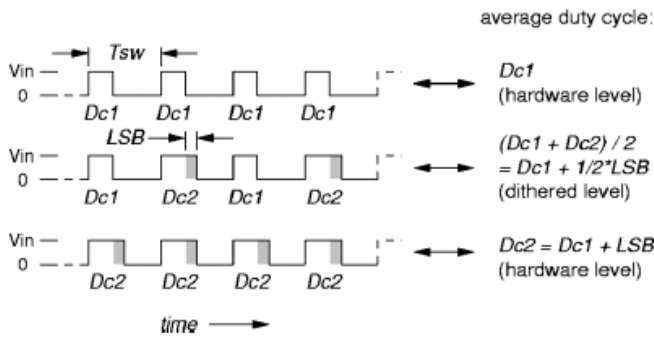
average duty cycle:

Tsw

Vin
0
Dc1 Dc1 Dc1 Dc1

Dc1
(hardware level)

LSB

Vin
0
Dc1 Dc2 Dc1 Dc2

(Dc1 + Dc2) / 2
= Dc1 + 1/2*LSB
(dithered level)

Vin
0
Dc2 Dc2 Dc2 Dc2

Dc2 = Dc1 + LSB
(hardware level)

time